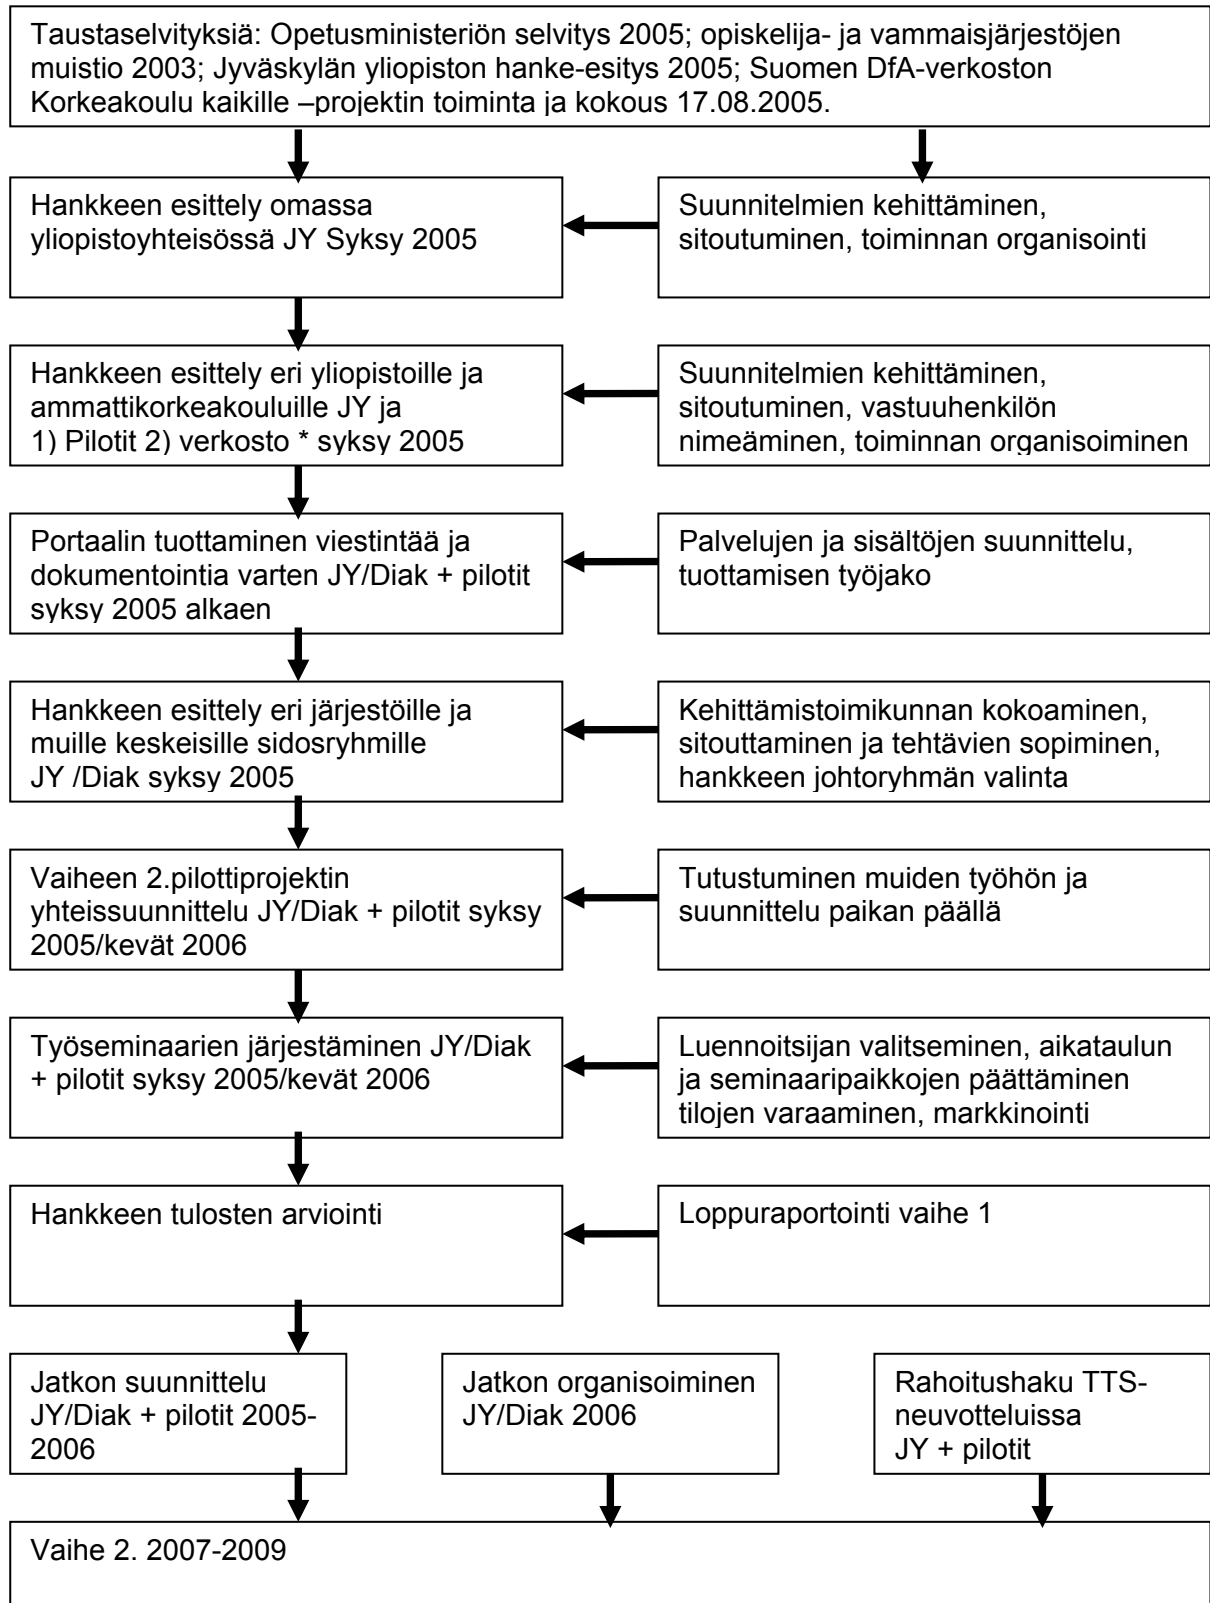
Taustaselvityksiä: Opetusministeriön selvitys 2005; opiskelija- ja vammaisjärjestöjen muistio 2003; Jyväskylän yliopiston hanke-esitys 2005; Suomen DfA-verkoston Korkeakoulu kaikille –projektin toiminta ja kokous 17.08.2005.

Hankkeen esittely omassa yliopistoyhteisössä JY Syksy 2005

Suunnitelmien kehittäminen, sitoutuminen, toiminnan organisointi

Hankkeen esittely eri yliopistoille ja ammattikorkeakouluille JY ja 1) Pilotit 2) verkosto * syksy 2005

Suunnitelmien kehittäminen, sitoutuminen, vastuuhenkilön nimeäminen, toiminnan organisoiminen

Portaalin tuottaminen viestintää ja dokumentointia varten JY/Diak + pilotit syksy 2005 alkaen

Palvelujen ja sisältöjen suunnittelu, tuottamisen työjako

Hankkeen esittely eri järjestöille ja muille keskeisille sidosryhmille JY /Diak syksy 2005

Kehittämistoimikunnan kokoaminen, sitouttaminen ja tehtävien sopiminen, hankkeen johtoryhmän valinta

Vaiheen 2.pilottiprojektin yhteissuunnittelu JY/Diak + pilotit syksy 2005/kevät 2006

Tutustuminen muiden työhön ja suunnittelu paikan päällä

Työseminaarien järjestäminen JY/Diak + pilotit syksy 2005/kevät 2006

Luennoitsijan valitseminen, aikataulun ja seminaaripaikkojen päättäminen tilojen varaaminen, markkinointi

Hankkeen tulosten arviointi

Loppuraportointi vaihe 1

Jatkon suunnittelu JY/Diak + pilotit 2005-2006

Jatkon organisoiminen JY/Diak 2006

Rahoitushaku TTS-neuvotteluissa JY + pilotit

Vaihe 2. 2007-2009